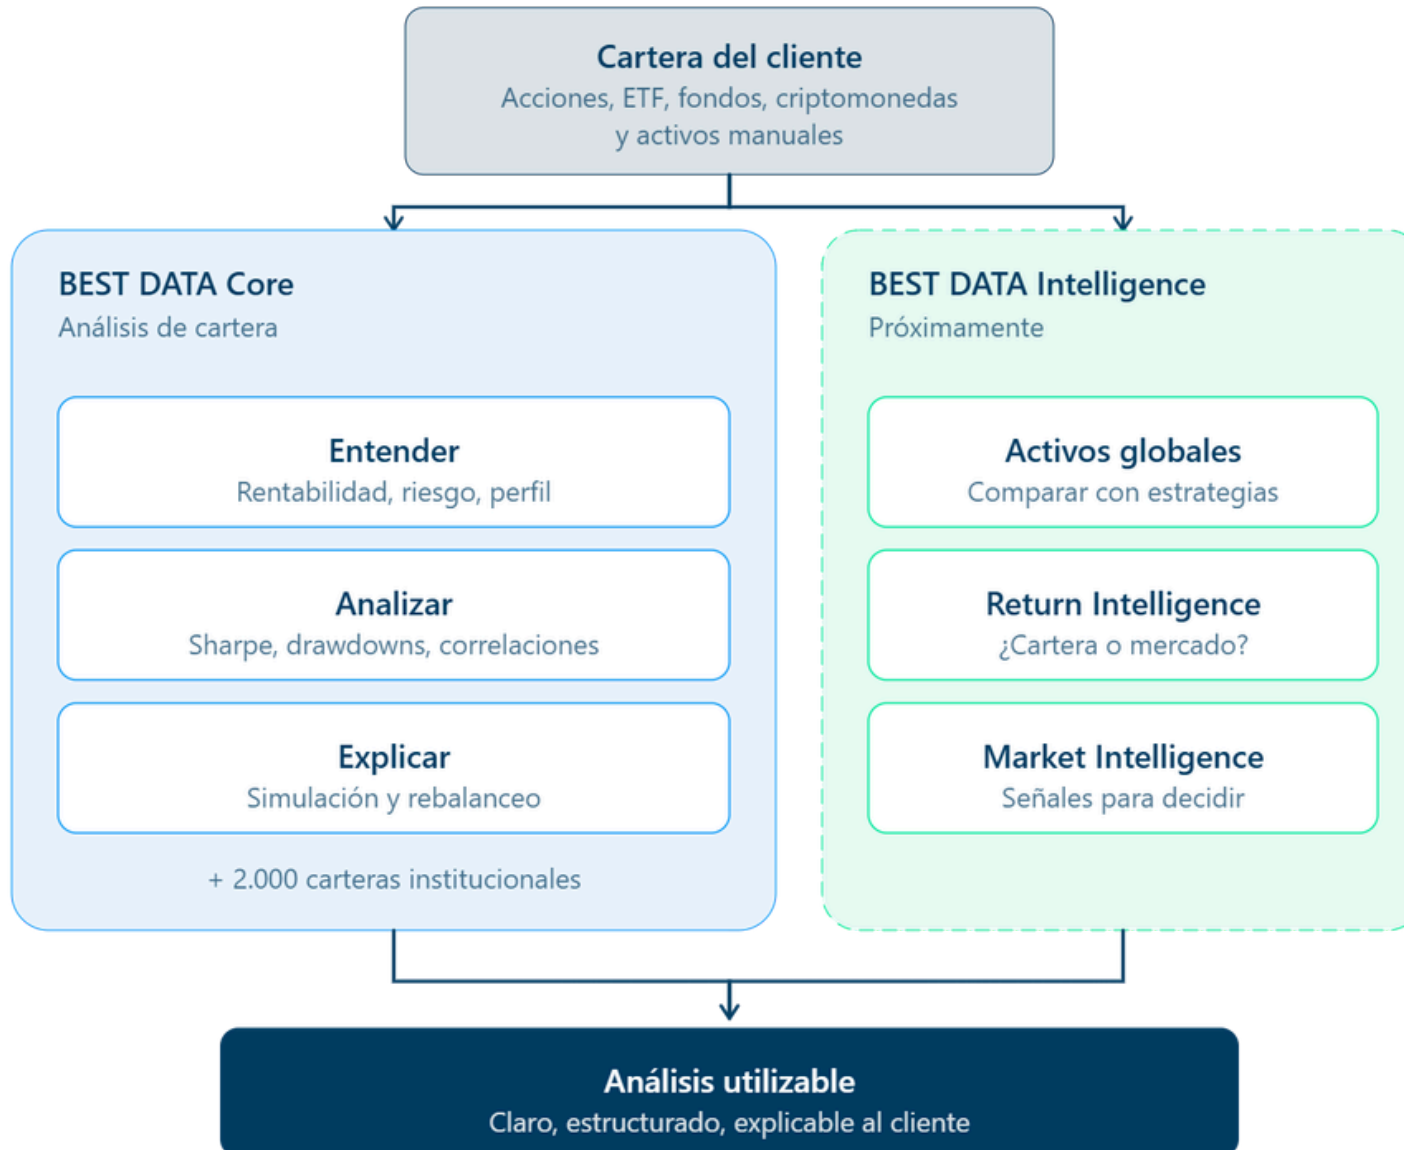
Cartera del cliente
Acciones, ETF, fondos, criptomonedas y activos manuales

BEST DATA Core
Análisis de cartera

Entender
Rentabilidad, riesgo, perfil

Analizar
Sharpe, drawdowns, correlaciones

Explicar
Simulación y rebalanceo

+ 2.000 carteras institucionales

BEST DATA Intelligence
Próximamente

Activos globales
Comparar con estrategias

Return Intelligence
¿Cartera o mercado?

Market Intelligence
Señales para decidir

Análisis utilizable
Claro, estructurado, explicable al cliente